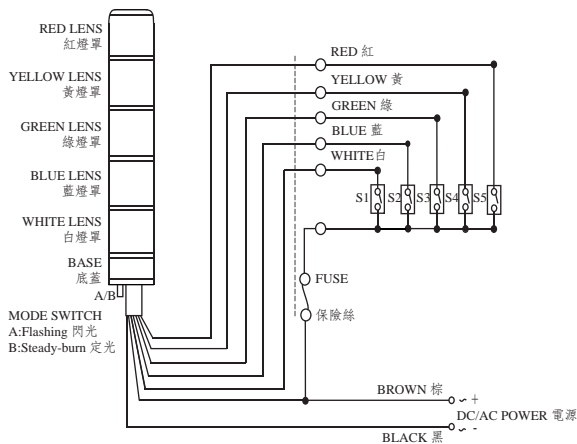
RED LENS
紅燈罩

YELLOW LENS
黃燈罩

GREEN LENS
綠燈罩

BLUE LENS
藍燈罩

WHITE LENS
白燈罩

BASE
底蓋

A/B

MODE SWITCH
A:Flashing 閃光
B:Steady-burn 定光

RED 紅

YELLOW 黃

GREEN 綠

BLUE 藍

WHITE白

S1 S2 S3 S4 S5

FUSE

保險絲

BROWN 棕 +

DC/AC POWER 電源

BLACK 黑 -